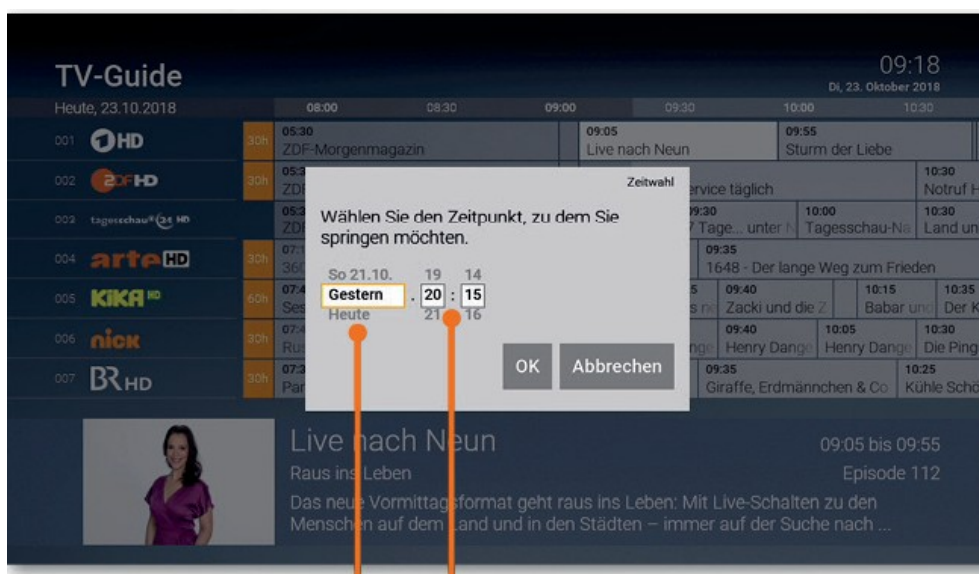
TV-Guide

09:18
Di, 23. Oktober 2018

Heute, 23.10.2018

08:00 08:30 09:00 09:30 10:00 10:30

001 HD
30h
05:30
ZDF-Morgenmagazin
09:05
Live nach Neun
09:55
Sturm der Liebe

002 ZDF HD
30h
05:3
ZDF
ervice täglich
10:30
Notruf H

003 tagesschau24 HD
05:3
ZDF
9:30
7 Tage... unter
10:00
Tagesschau-Na
10:30
Land un

004 arte HD
30h
07:1
360
09:35
1648 - Der lange Weg zum Frieden

005 KiKA HD
60h
07:4
Ses
5
s n
09:40
Zacki und die Z
10:15
Babar un
10:35
Der K

006 nick
30h
07:4
Ru
nge
09:40
Henry Dange
10:05
Henry Dange
10:30
Die Ping

007 BR HD
30h
07:3
Par
09:35
Giraffe, Erdmännchen & Co
10:25
Kühle Schö

Zeitwahl

Wählen Sie den Zeitpunkt, zu dem Sie springen möchten.

So 21.10. 19 14
Gestern . 20 : 15
Heute 21 16

OK Abbrechen

Live nach Neun
09:05 bis 09:55
Raus ins Leben
Episode 112
Das neue Vormittagsformat geht raus ins Leben: Mit Live-Schalten zu den Menschen auf dem Land und in den Städten – immer auf der Suche nach ...